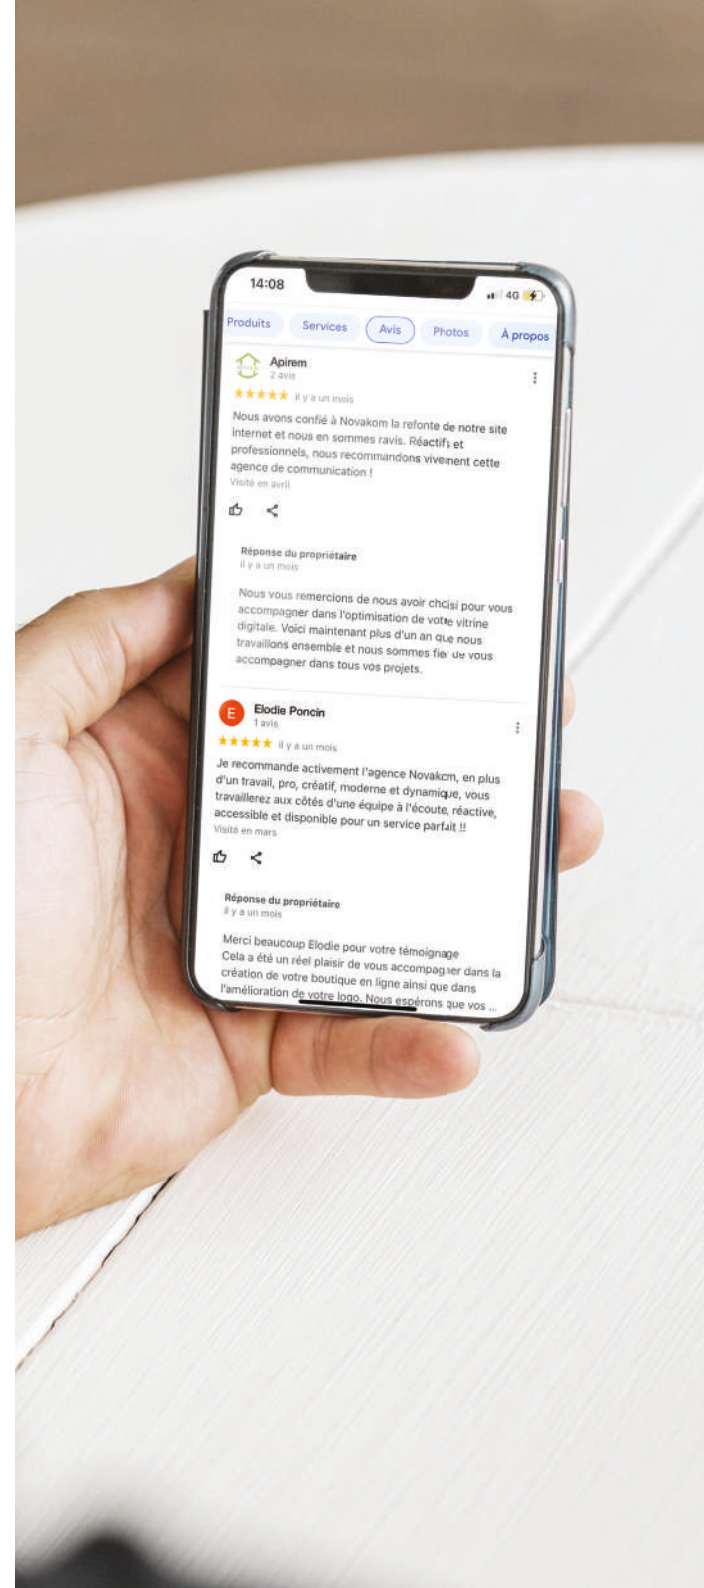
14:08

4G

Produits Services Avis Photos À propos

Apirem
2 avis
★★★★★ il y a un mois

Nous avons confié à Novakom la refonte de notre site internet et nous en sommes ravis. Réactifs et professionnels, nous recommandons vivement cette agence de communication !
Visité en avril

Réponse du propriétaire
il y a un mois

Nous vous remercions de nous avoir choisi pour vous accompagner dans l'optimisation de votre vitrine digitale. Voici maintenant plus d'un an que nous travaillons ensemble et nous sommes fier de vous accompagner dans tous vos projets.

E

Elodie Poncin
1 avis
★★★★★ il y a un mois

Je recommande activement l'agence Novakom, en plus d'un travail, pro, créatif, moderne et dynamique, vous travaillerez aux côtés d'une équipe à l'écoute, réactive, accessible et disponible pour un service parfait !!
Visité en mars

Réponse du propriétaire
il y a un mois

Merci beaucoup Elodie pour votre témoignage
Cela a été un réel plaisir de vous accompagner dans la création de votre boutique en ligne ainsi que dans l'amélioration de votre logo. Nous espérons que vos ...